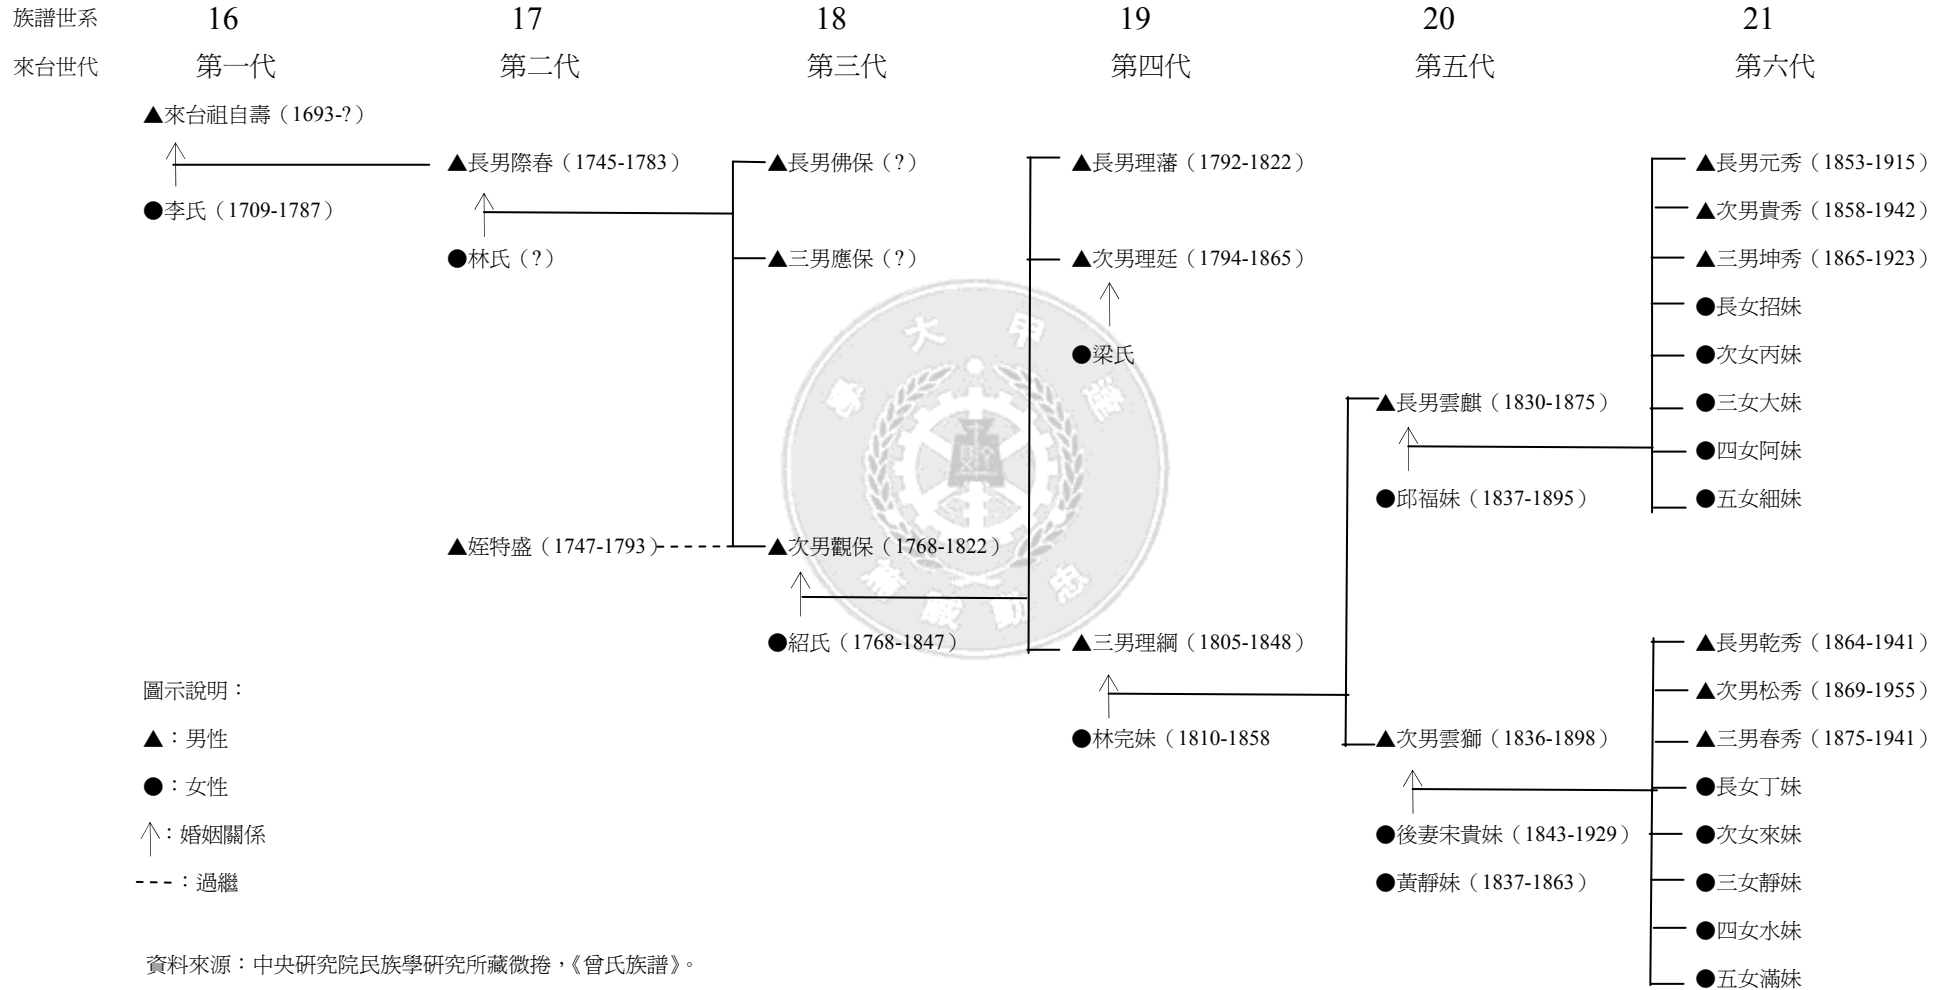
族譜世系 16 17 18 19 20 21

來台世代 第一代 第二代 第三代 第四代 第五代 第六代

▲來台祖自壽（1693-?）

●李氏（1709-1787）

▲長男際春（1745-1783）

●林氏（?）

▲姪特盛（1747-1793）

▲長男佛保（?）

▲三男應保（?）

▲次男觀保（1768-1822）

●紹氏（1768-1847）

▲長男理藩（1792-1822）

▲次男理廷（1794-1865）

●梁氏

▲三男理綱（1805-1848）

●林完妹（1810-1858

▲長男雲麒（1830-1875）

●邱福妹（1837-1895）

▲次男雲獅（1836-1898）

●後妻宋貴妹（1843-1929）

●黃靜妹（1837-1863）

▲長男元秀（1853-1915）

▲次男貴秀（1858-1942）

▲三男坤秀（1865-1923）

●長女招妹

●次女丙妹

●三女大妹

●四女阿妹

●五女細妹

▲長男乾秀（1864-1941）

▲次男松秀（1869-1955）

▲三男春秀（1875-1941）

●長女丁妹

●次女來妹

●三女靜妹

●四女水妹

●五女滿妹

圖示說明：

▲：男性

●：女性

↑：婚姻關係

---：過繼

資料來源：中央研究院民族學研究所藏微捲，《曾氏族譜》。